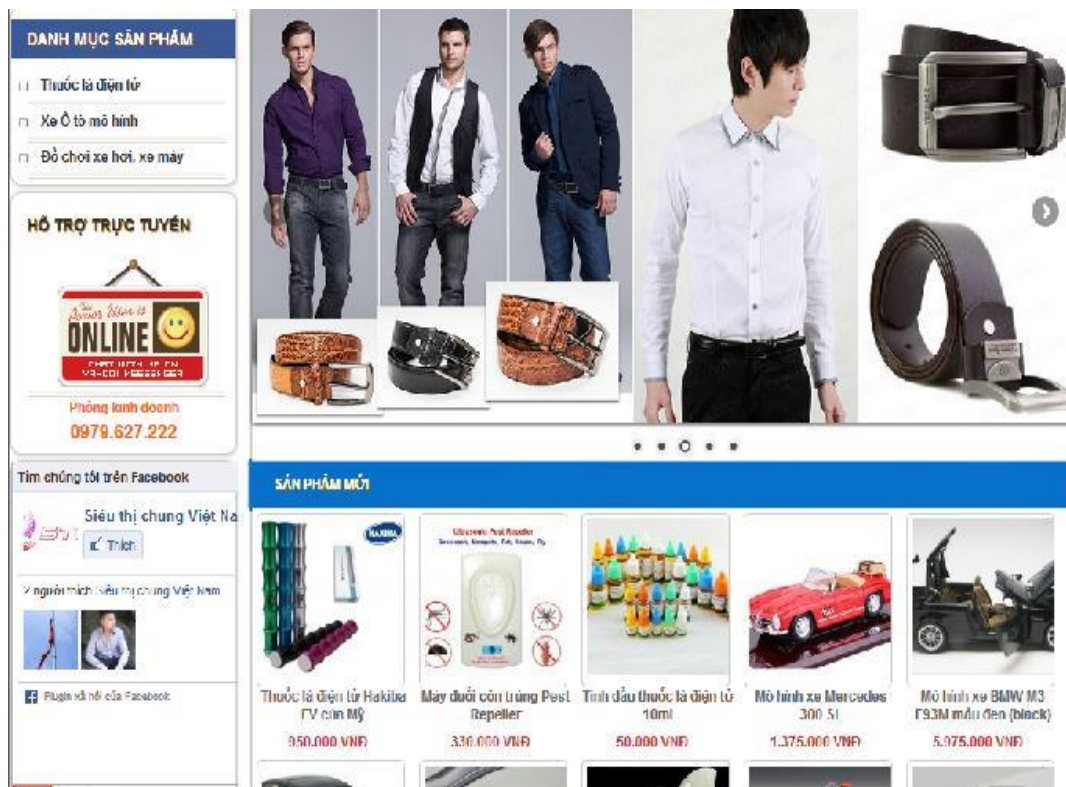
DANH MỤC SẢN PHẨM

Thuốc lá điện tử

Xe Ô tô mô hình

Đồ chơi xe hơi, xe máy

HỖ TRỢ TRỰC TUYẾN

ONLINE

Phòng kinh doanh

0979.627.222

Tìm chúng tôi trên Facebook

Siêu thị chung Việt Na

Thích

2 người thích Siêu thị chung Việt Nam

Plugin xã hội của Facebook

SẢN PHẨM MỚI

HAKIBA

Ultrasonic Pest Repeller

Thuốc lá điện tử Hakiba TV của Mỹ

950.000 VNĐ

Máy đuổi côn trùng Pest Repeller

330.000 VNĐ

Tinh dầu thuốc lá điện tử 10ml

50.000 VNĐ

Mô hình xe Mercedes 300 SL

1.375.000 VNĐ

Mô hình xe BMW M3 E93M màu đen (black)

5.075.000 VNĐ